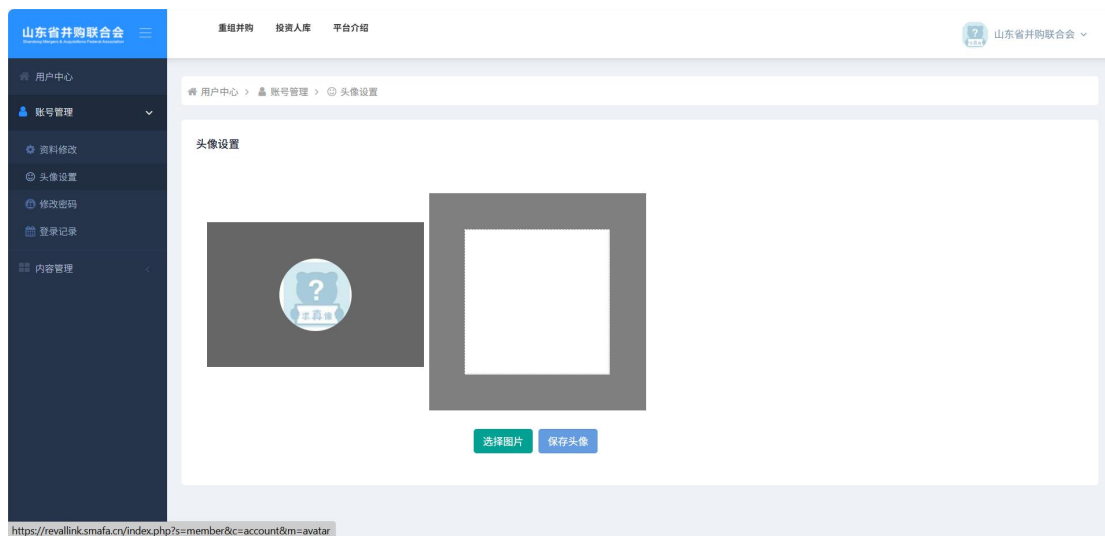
山东省并购联合会
Shandong Mergers & Acquisitions Federal Association

重组并购　投资人库　平台介绍

山东省并购联合会

用户中心
账号管理
资料修改
头像设置
修改密码
登录记录
内容管理

用户中心 > 账号管理 > 头像设置

头像设置

未上传

选择图片　保存头像

https://revallink.smafa.cn/index.php?s=member&c=account&m=avatar